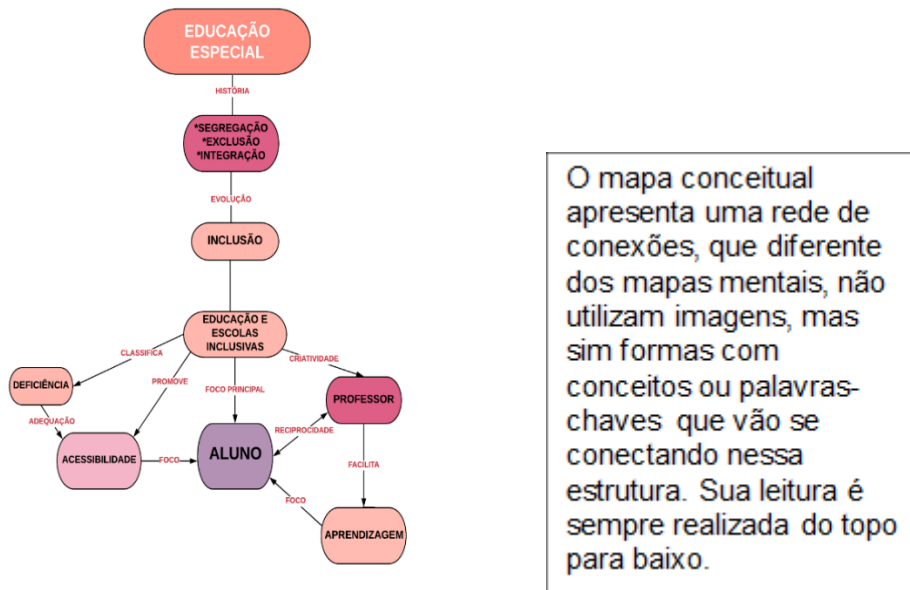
EDUCAÇÃO ESPECIAL

HISTÓRIA

*SEGREGAÇÃO
*EXCLUSÃO
*INTEGRAÇÃO

EVOLUÇÃO

INCLUSÃO

EDUCAÇÃO E ESCOLAS INCLUSIVAS

CLASSIFICA

DEFICIÊNCIA

PROMOVE

FOCO PRINCIPAL

CRIATIVIDADE

PROFESSOR

ADEQUAÇÃO

RECIPROCIDADE

ACESSIBILIDADE

FOCO

ALUNO

FACILITA

FOCO

APRENDIZAGEM

O mapa conceitual apresenta uma rede de conexões, que diferente dos mapas mentais, não utilizam imagens, mas sim formas com conceitos ou palavras-chaves que vão se conectando nessa estrutura. Sua leitura é sempre realizada do topo para baixo.